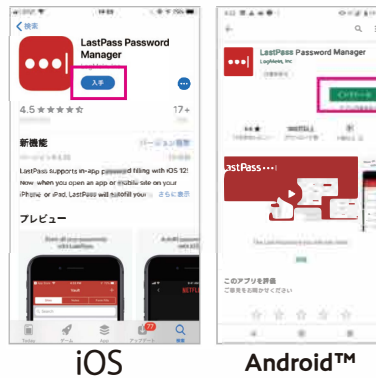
19:03

< 検索

LastPass Password Manager

入手

4.5 ★★★★☆

17+

新機能

バージョン履歴

LastPass supports in-app password filling with iOS 12! Now, when you open an app or mobile site on your iPhone or iPad, LastPass will autofill your... さらに表示

プレビュー

Store all your passwords with LastPass.

NETFLIX

Today

ゲーム

App

アップデート

検索

LastPass Password Manager

LogMeIn, Inc

インストール

LastPass•••|

このアプリを評価

iOS

Android™